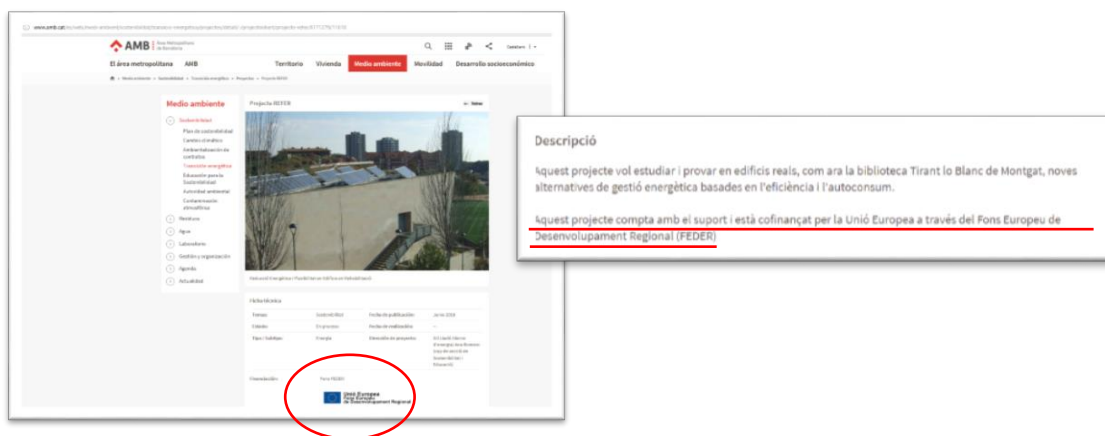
www.amb.cat/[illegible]

AMB Àrea Metropolitana de Barcelona

Castellano

El área metropolitana AMB Territorio Vivienda Medio ambiente Movilidad Desarrollo socioeconómico

Medio ambiente

Sostenibilidad
Plan de sostenibilidad
Cambio climático
Ambientalización de contratos
Transición energética
Educación para la Sostenibilidad
Autoridad ambiental
Contaminación atmosférica
Residuos
Agua
Laboratorio
Gestión y organización
Agenda
Actualidad

Proyecto FEDER

Volver

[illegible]

Ficha técnica

| Temas | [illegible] | Fecha de publicación | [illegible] |
|---|---|---|---|
| Estado | En proceso | Fecha de realización | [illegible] |
| Tipo / Subtipo | Energía | Entidades del proyecto | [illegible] |

Financiación Fons FEDER

Unió Europea
Fons Europeu de Desenvolupament Regional

Descripció

Aquest projecte vol estudiar i provar en edificis reals, com ara la biblioteca Tirant lo Blanc de Montgat, noves alternatives de gestió energètica basades en l'eficiència i l'autoconsum.

Aquest projecte compta amb el suport i està cofinançat per la Unió Europea a través del Fons Europeu de Desenvolupament Regional (FEDER)